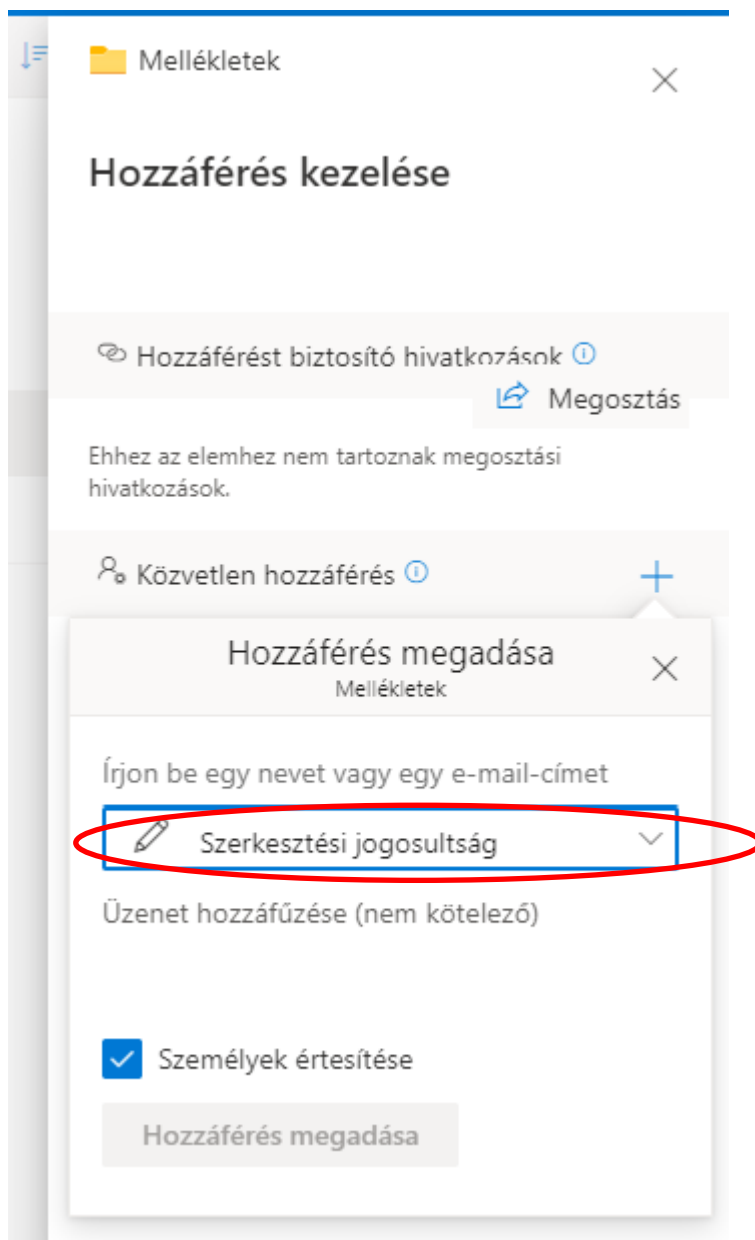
Mellékletek

Hozzáférés kezelése

Hozzáférést biztosító hivatkozások

Megosztás

Ehhez az elemhez nem tartoznak megosztási hivatkozások.

Közvetlen hozzáférés

Hozzáférés megadása
Mellékletek

Írjon be egy nevet vagy egy e-mail-címet

Szerkesztési jogosultság

Üzenet hozzáfűzése (nem kötelező)

Személyek értesítése

Hozzáférés megadása